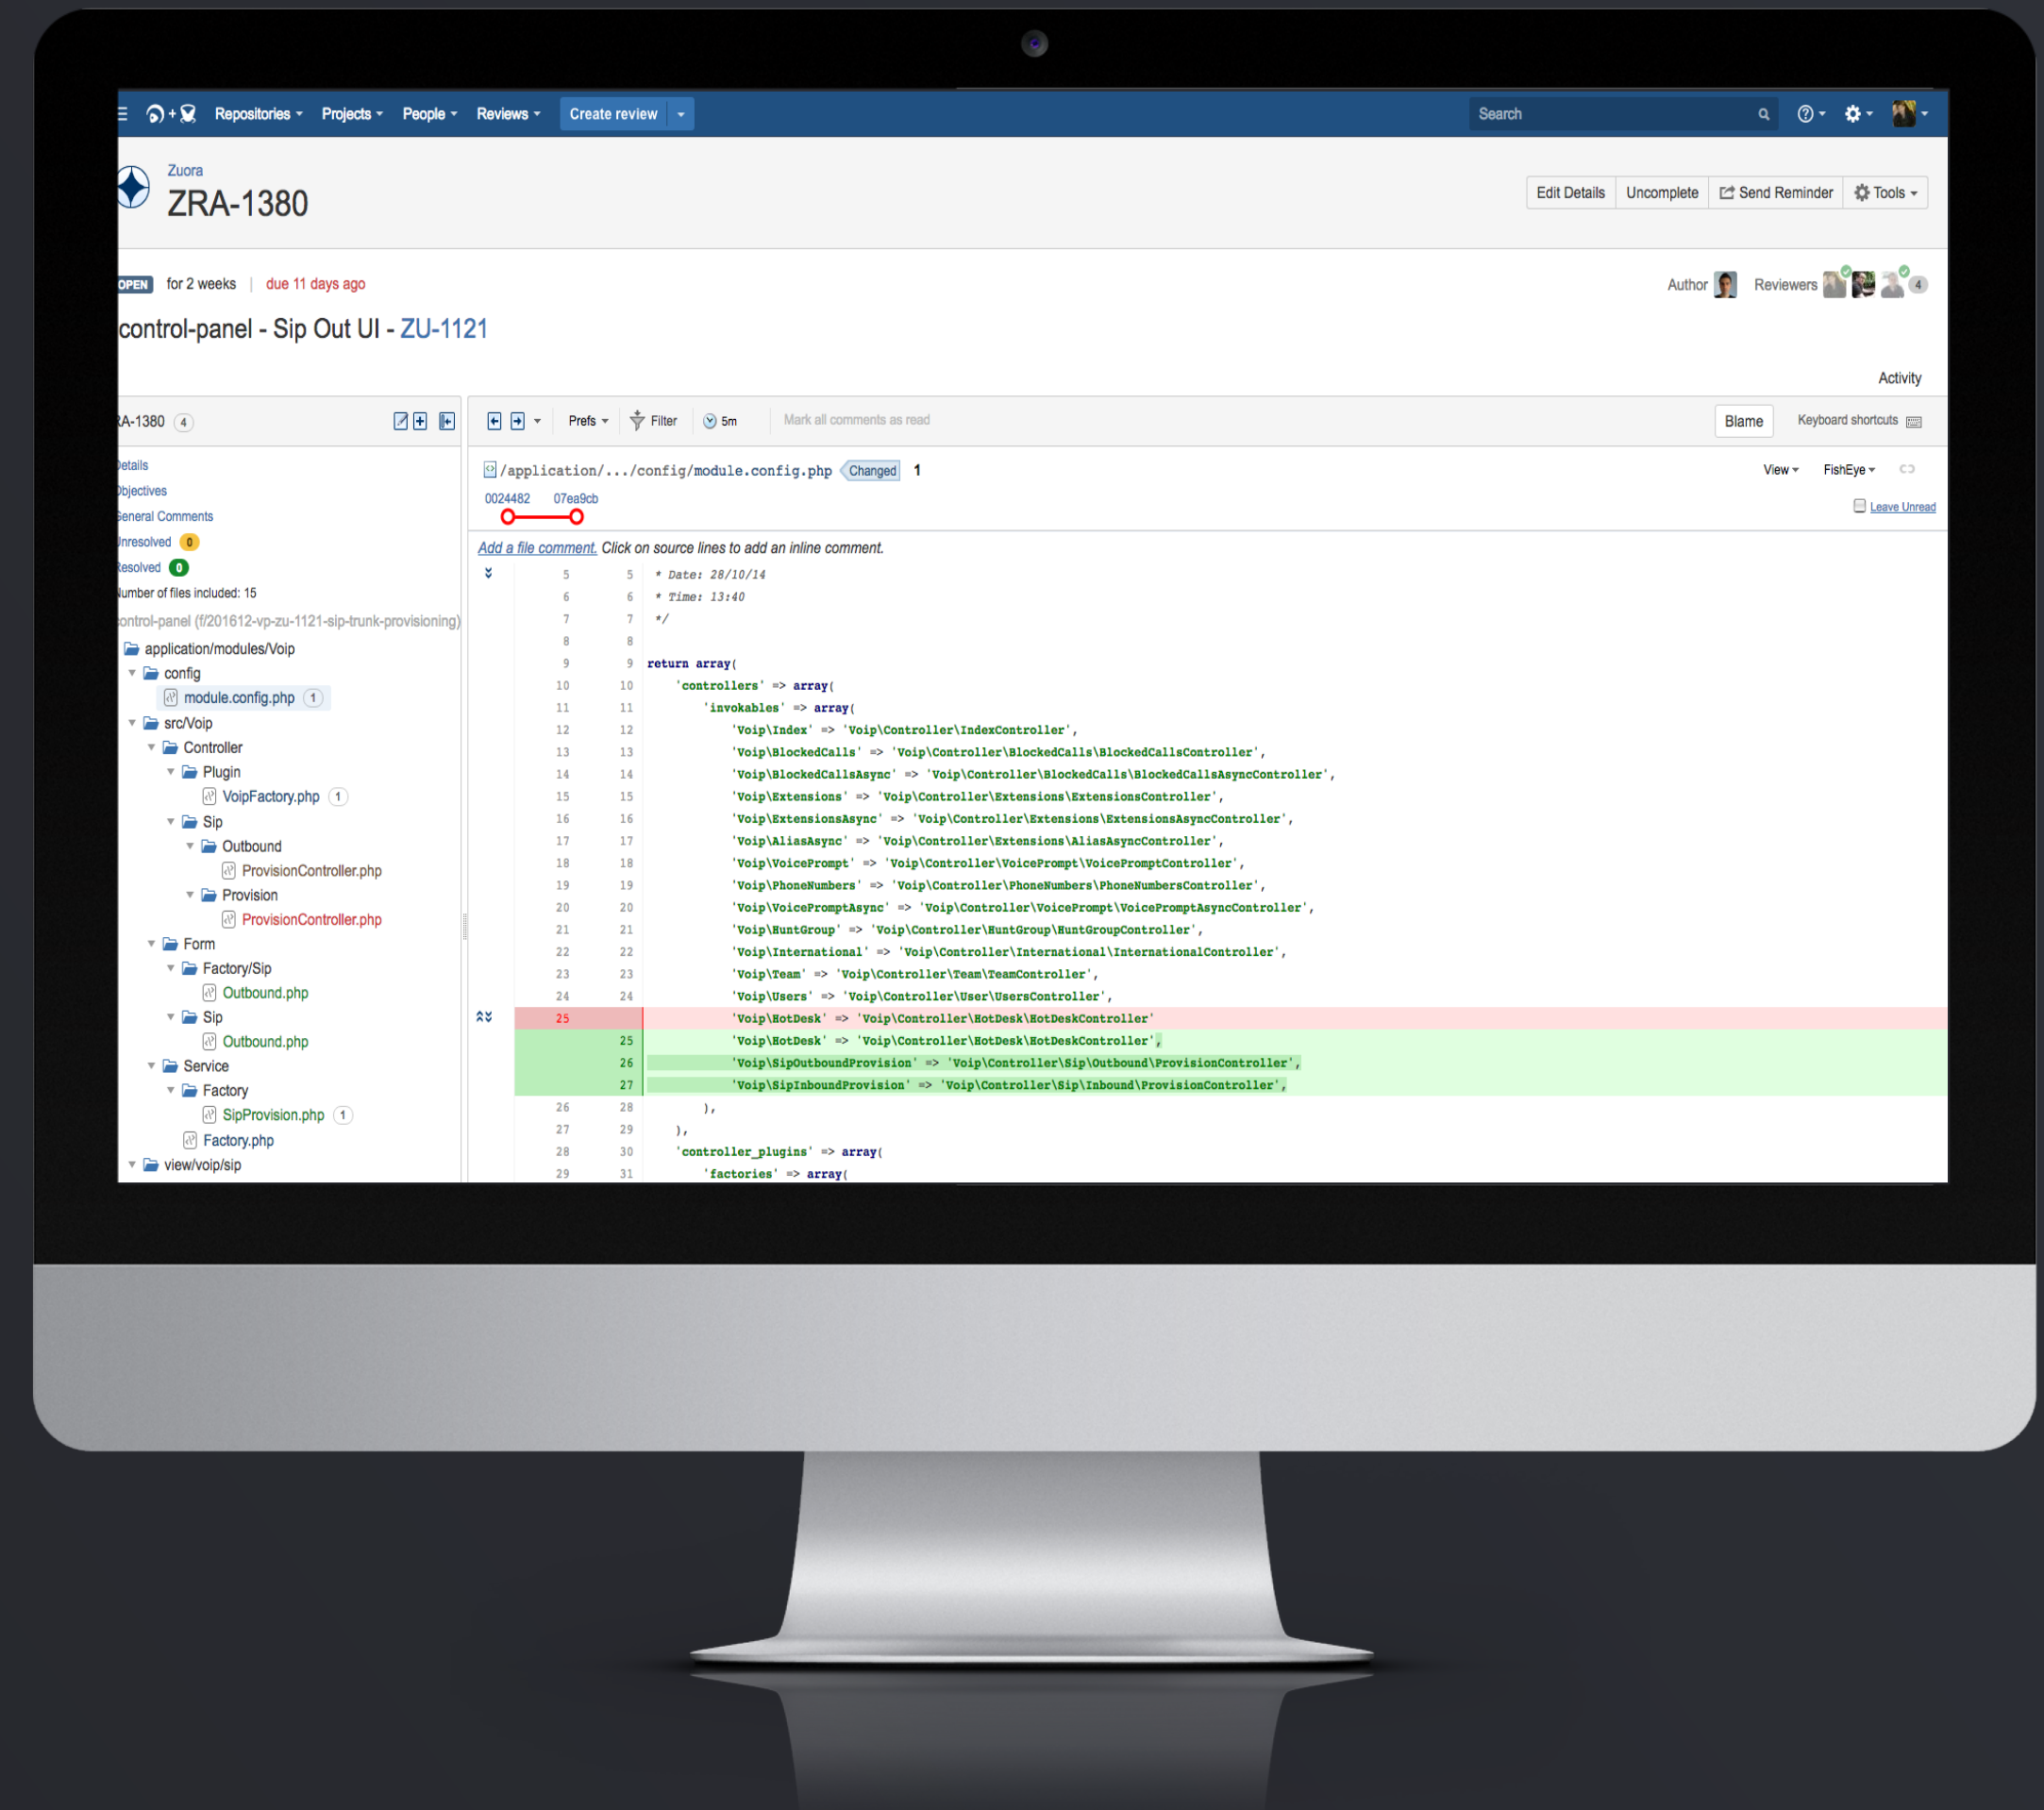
Repositories Projects People Reviews Create review

Search

Zuora
ZRA-1380

Edit Details Uncomplete Send Reminder Tools

OPEN for 2 weeks | due 11 days ago

Author Reviewers 4

control-panel - Sip Out UI - ZU-1121

Activity

A-1380 4

etails
bjectives
eneral Comments
nresolved 0
esolved 0
umber of files included: 15
ontrol-panel (f/201612-vp-zu-1121-sip-trunk-provisioning)
application/modules/Voip
config
module.config.php 1
src/Voip
Controller
Plugin
VoipFactory.php 1
Sip
Outbound
ProvisionController.php
Provision
ProvisionController.php
Form
Factory/Sip
Outbound.php
Sip
Outbound.php
Service
Factory
SipProvision.php 1
Factory.php
view/voip/sip

Prefs Filter 5m Mark all comments as read Blame Keyboard shortcuts

/application/.../config/module.config.php Changed 1
0024482 07ea9cb
View FishEye
Leave Unread

Add a file comment. Click on source lines to add an inline comment.

5 5 * Date: 28/10/14
6 6 * Time: 13:40
7 7 */
8 8
9 9 return array(
10 10 'controllers' => array(
11 11 'invokables' => array(
12 12 'Voip\Index' => 'Voip\Controller\IndexController',
13 13 'Voip\BlockedCalls' => 'Voip\Controller\BlockedCalls\BlockedCallsController',
14 14 'Voip\BlockedCallsAsync' => 'Voip\Controller\BlockedCalls\BlockedCallsAsyncController',
15 15 'Voip\Extensions' => 'Voip\Controller\Extensions\ExtensionsController',
16 16 'Voip\ExtensionsAsync' => 'Voip\Controller\Extensions\ExtensionsAsyncController',
17 17 'Voip\AliasAsync' => 'Voip\Controller\Extensions\AliasAsyncController',
18 18 'Voip\VoicePrompt' => 'Voip\Controller\VoicePrompt\VoicePromptController',
19 19 'Voip\PhoneNumbers' => 'Voip\Controller\PhoneNumbers\PhoneNumbersController',
20 20 'Voip\VoicePromptAsync' => 'Voip\Controller\VoicePrompt\VoicePromptAsyncController',
21 21 'Voip\HuntGroup' => 'Voip\Controller\HuntGroup\HuntGroupController',
22 22 'Voip\International' => 'Voip\Controller\International\InternationalController',
23 23 'Voip\Team' => 'Voip\Controller\Team\TeamController',
24 24 'Voip\Users' => 'Voip\Controller\User\UsersController',
25 'Voip\HotDesk' => 'Voip\Controller\HotDesk\HotDeskController'
25 'Voip\HotDesk' => 'Voip\Controller\HotDesk\HotDeskController',
26 'Voip\SipOutboundProvision' => 'Voip\Controller\Sip\Outbound\ProvisionController',
27 'Voip\SipInboundProvision' => 'Voip\Controller\Sip\Inbound\ProvisionController',
26 28 ),
27 29 ),
28 30 'controller_plugins' => array(
29 31 'factories' => array(